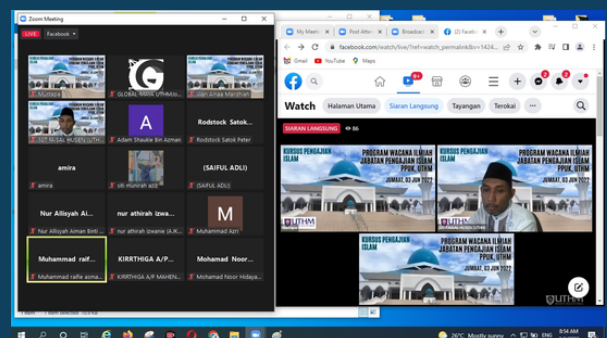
Zoom Meeting

LIVE Facebook

Muntaqa

GLOBAL AMAL UTHM

Jilan Anwa Marzhan

UST. RIJAL HUSEN UTHM

Adam Shaukie Bin Azman

Rodstock Satok Peter

amira

siti munirah azili

(SAIFUL ADLI)

Nur Allisyah Ai...

nur athirah izwa...

Muhammad Azri

Muhammad raif...

KIRRTHIGA A/P MAHEN...

Mohamad Noor...

Muhammad raifie asma...

Mohamad Noor Hidaya...

My Meet | Post Atte | Broadca | (2) Faceb

facebook.com/watch/live/?ref=watch_permalink&v=1424...

Gmail YouTube Maps

Watch Halaman Utama Siaran Langsung Tayangan Terokai

SIARAN LANGSUNG 86

KURSUS PENGAJIAN ISLAM

PROGRAM WACANA ILMIAH JABATAN PENGAJIAN ISLAM PPUK, UTHM

JUMAAT, 03 JUN 2022

UTHM

26°C Mostly sunny 8:54 AM